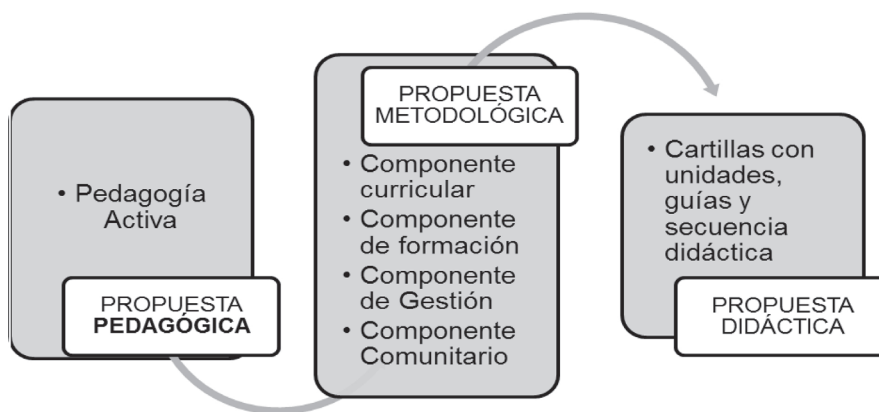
• Pedagogía Activa

PROPUESTA **PEDAGÓGICA**

PROPUESTA METODOLÓGICA

• Componente curricular
• Componente de formación
• Componente de Gestión
• Componente Comunitario

• Cartillas con unidades, guías y secuencia didáctica

PROPUESTA DIDÁCTICA